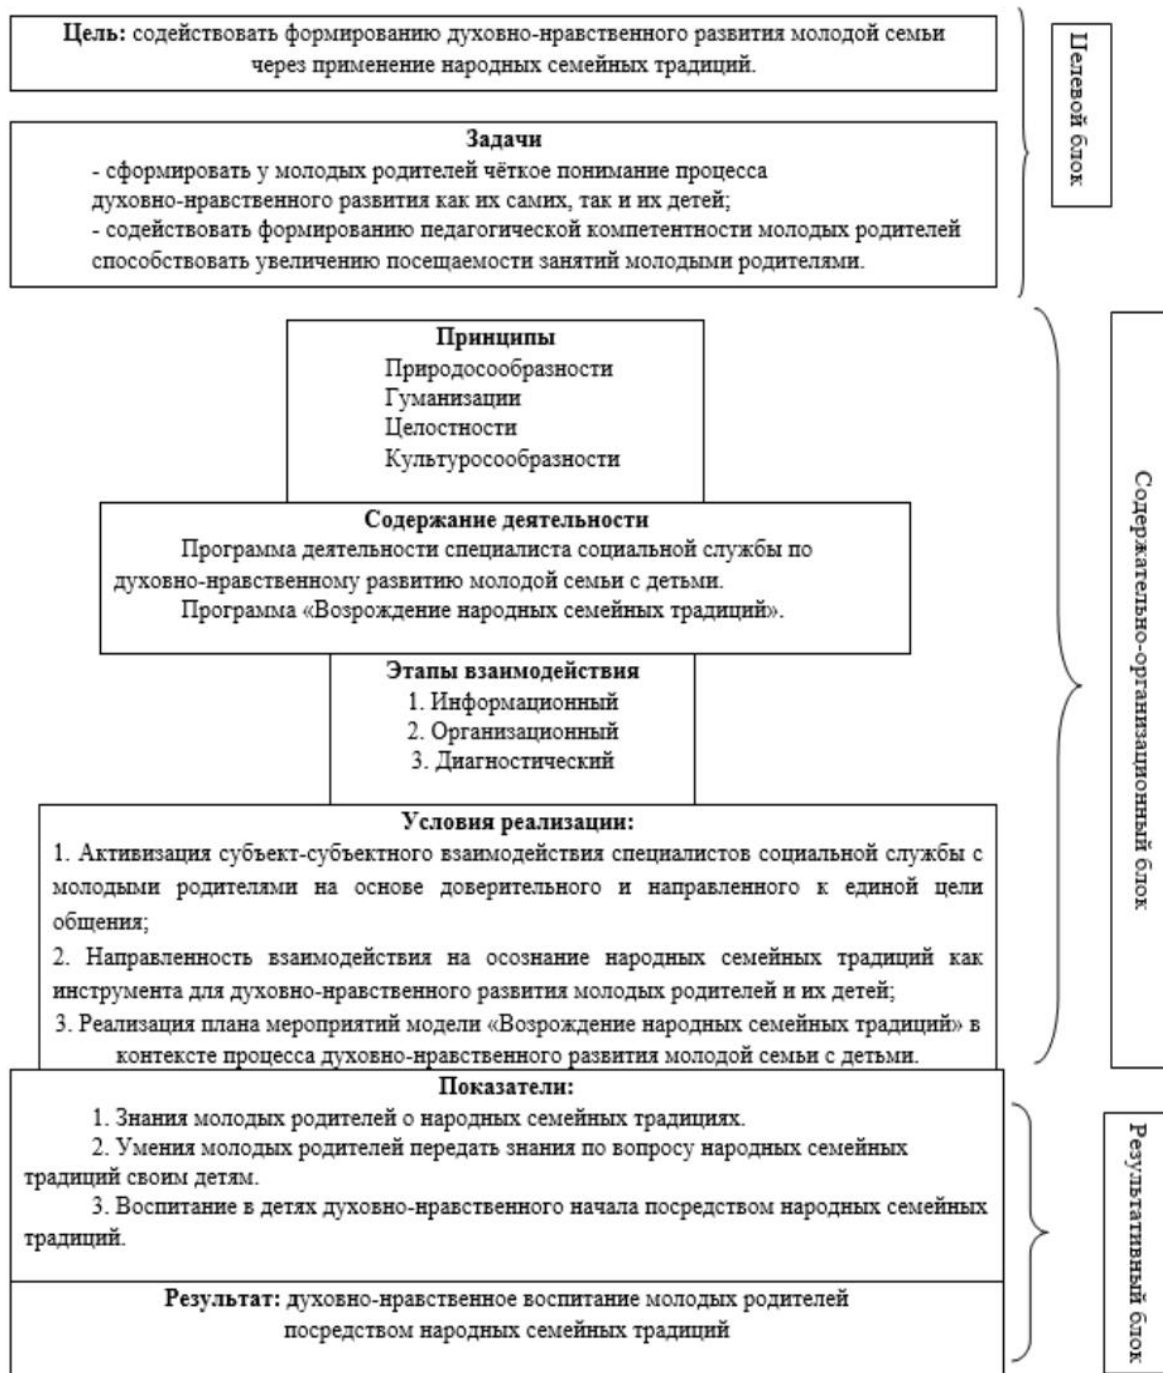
**Цель:** содействовать формированию духовно-нравственного развития молодой семьи через применение народных семейных традиций.

**Задачи**
- сформировать у молодых родителей чёткое понимание процесса духовно-нравственного развития как их самих, так и их детей;
- содействовать формированию педагогической компетентности молодых родителей способствовать увеличению посещаемости занятий молодыми родителями.

Целевой блок

**Принципы**
Природосообразности
Гуманизации
Целостности
Культуросообразности

**Содержание деятельности**
Программа деятельности специалиста социальной службы по духовно-нравственному развитию молодой семьи с детьми.
Программа «Возрождение народных семейных традиций».

**Этапы взаимодействия**
1. Информационный
2. Организационный
3. Диагностический

**Условия реализации:**
1. Активизация субъект-субъектного взаимодействия специалистов социальной службы с молодыми родителями на основе доверительного и направленного к единой цели общения;
2. Направленность взаимодействия на осознание народных семейных традиций как инструмента для духовно-нравственного развития молодых родителей и их детей;
3. Реализация плана мероприятий модели «Возрождение народных семейных традиций» в контексте процесса духовно-нравственного развития молодой семьи с детьми.

Содержательно-организационный блок

**Показатели:**
1. Знания молодых родителей о народных семейных традициях.
2. Умения молодых родителей передать знания по вопросу народных семейных традиций своим детям.
3. Воспитание в детях духовно-нравственного начала посредством народных семейных традиций.

**Результат:** духовно-нравственное воспитание молодых родителей посредством народных семейных традиций

Результативный блок